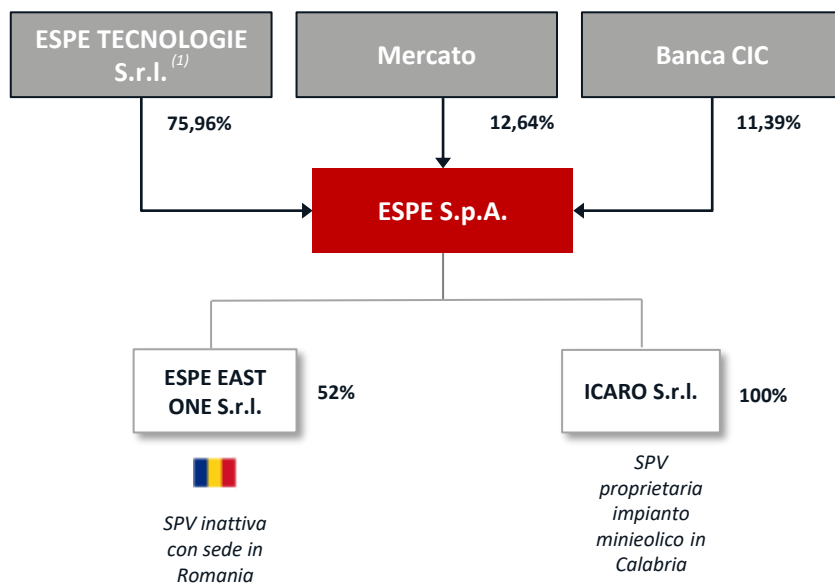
ESPE TECNOLOGIE S.r.l. $^{(1)}$

Mercato

Banca CIC

75,96%

12,64%

11,39%

ESPE S.p.A.

ESPE EAST ONE S.r.l.

52%

ICARO S.r.l.

100%

SPV inattiva con sede in Romania

SPV proprietaria impianto minieolico in Calabria